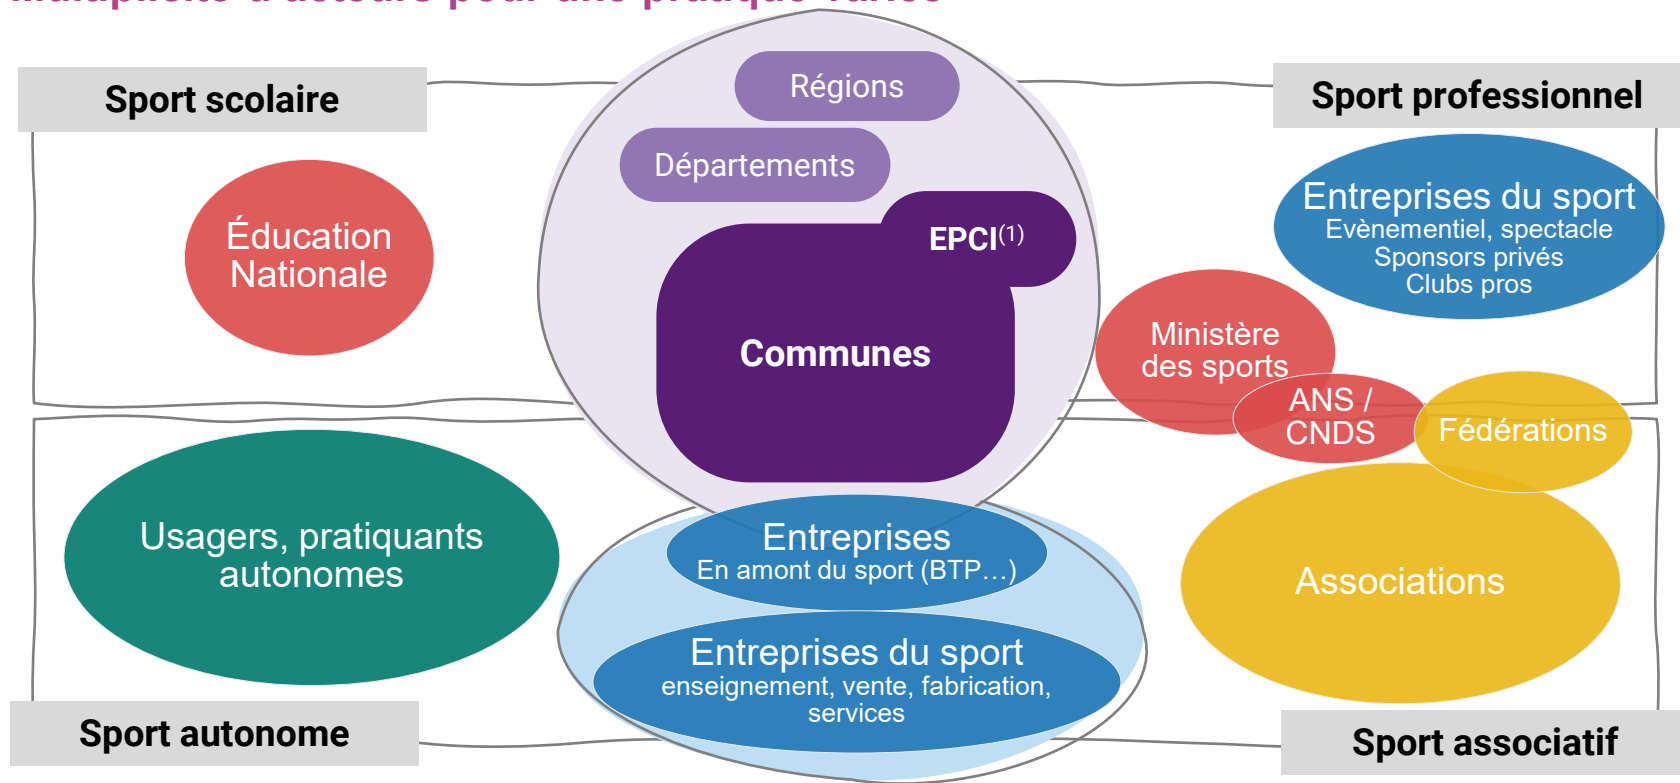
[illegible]

Sport scolaire

Sport professionnel

Régions

Départements

EPCI$^{(1)}$

Communes

Éducation Nationale

Entreprises du sport
Evènementiel, spectacle
Sponsors privés
Clubs pros

Ministère des sports

ANS / CNDS

Fédérations

Usagers, pratiquants autonomes

Entreprises
En amont du sport (BTP…)

Entreprises du sport
enseignement, vente, fabrication, services

Associations

Sport autonome

Sport associatif